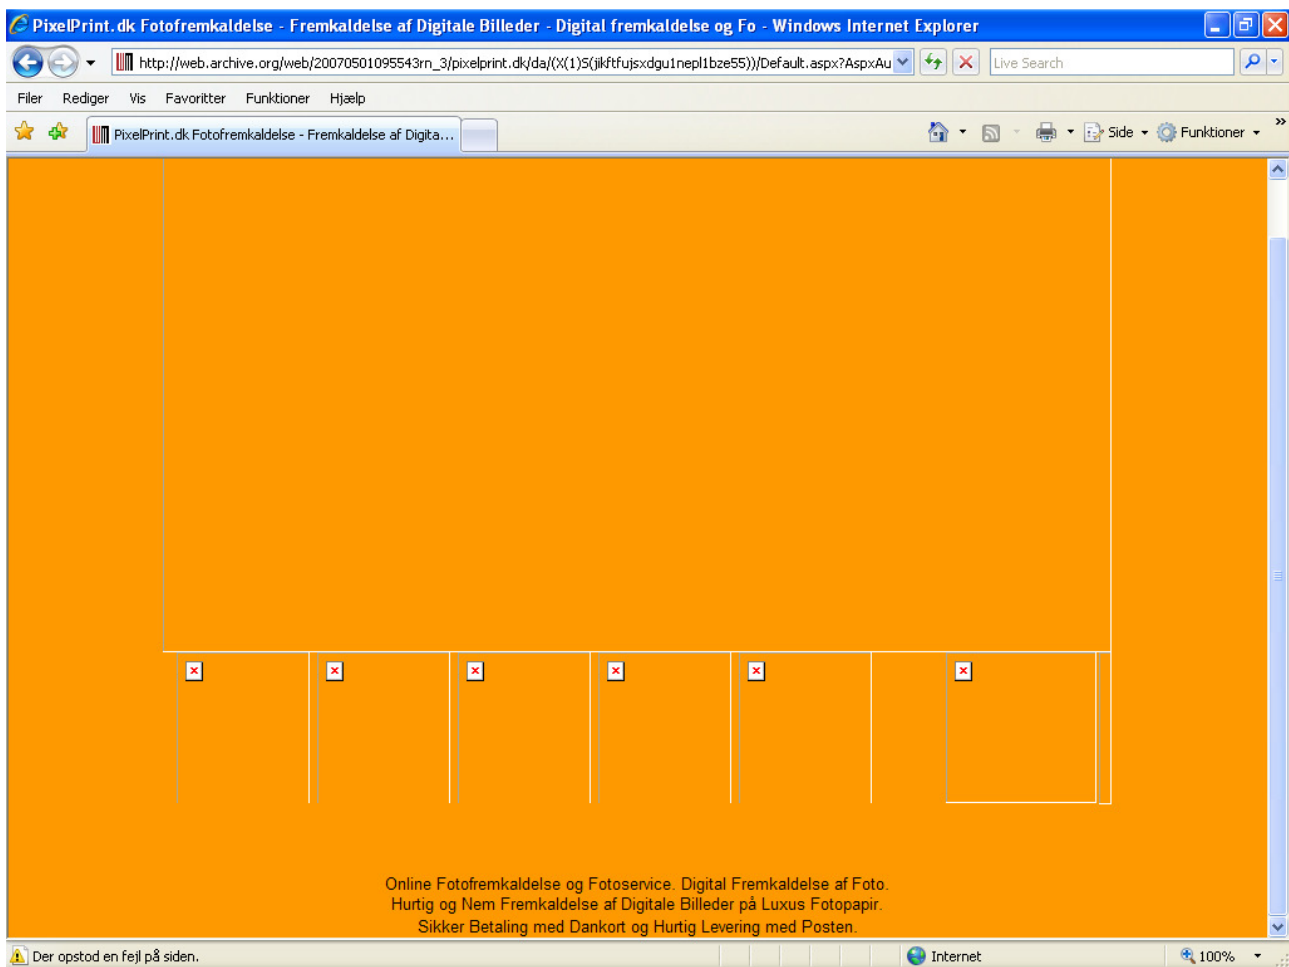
PixelPrint.dk Fotofremkaldelse - Fremkaldelse af Digitale Billeder - Digital fremkaldelse og Fo - Windows Internet Explorer

http://web.archive.org/web/20070501095543rn_3/pixelprint.dk/da/(X(1)S(jikftfujsxdgu1nepl1bze55))/Default.aspx?AspxAu

Live Search

Filer Rediger Vis Favoritter Funktioner Hjælp

PixelPrint.dk Fotofremkaldelse - Fremkaldelse af Digita...

Side Funktioner

Online Fotofremkaldelse og Fotoservice. Digital Fremkaldelse af Foto.
Hurtig og Nem Fremkaldelse af Digitale Billeder på Luxus Fotopapir.
Sikker Betaling med Dankort og Hurtig Levering med Posten.

Der opstod en fejl på siden.

Internet

100%